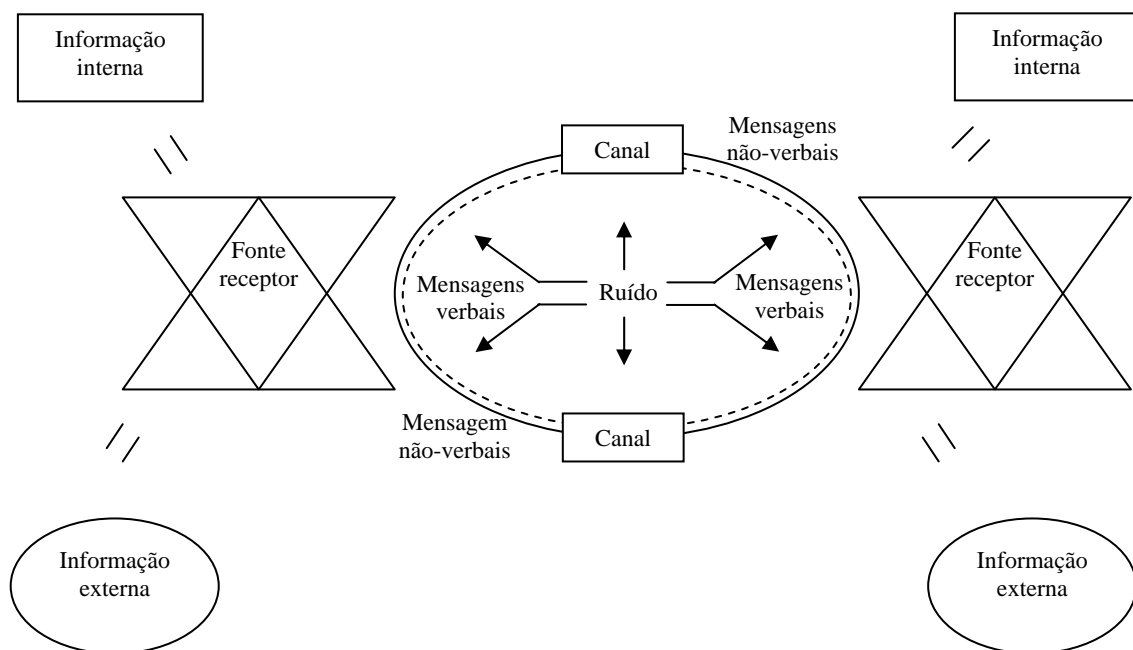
Informação interna

Informação interna

Canal

Mensagens não-verbais

Fonte receptor

Mensagens verbais

Ruído

Mensagens verbais

Fonte receptor

Mensagem não-verbais

Canal

Informação externa

Informação externa